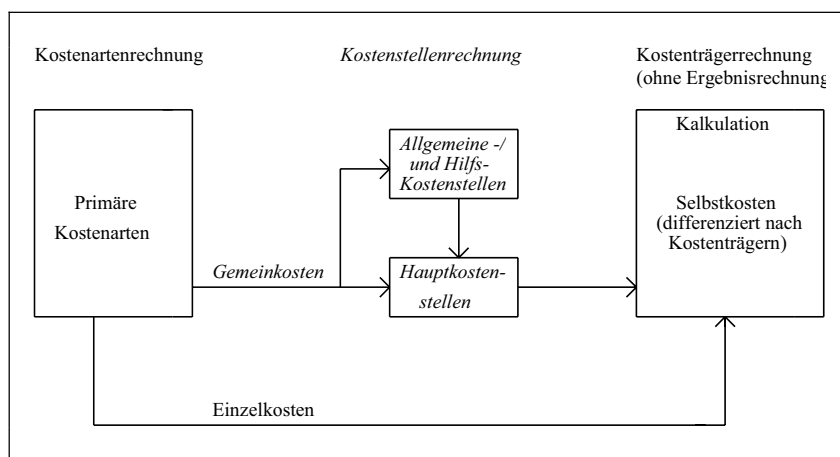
Kostenartenrechnung

Kostenstellenrechnung

Kostenträgerrechnung (ohne Ergebnisrechnung

Primäre Kostenarten

Allgemeine -/ und Hilfs-Kostenstellen

Gemeinkosten

Hauptkostenstellen

Kalkulation

Selbstkosten (differenziert nach Kostenträgern)

Einzelkosten